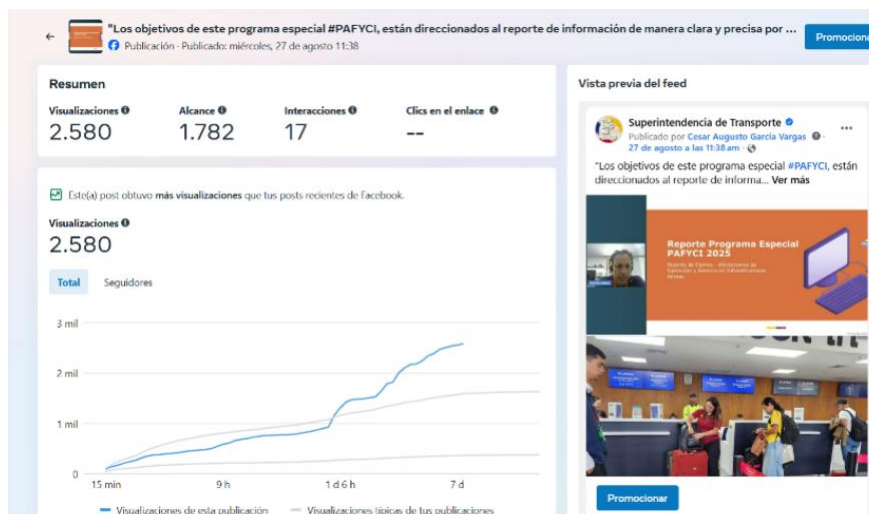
"Los objetivos de este programa especial #PAFYCI, están direccionados al reporte de información de manera clara y precisa por ...
Publicación · Publicado: miércoles, 27 de agosto 11:38
Promocionar

Resumen
Visualizaciones 2.580
Alcance 1.782
Interacciones 17
Clics en el enlace --

Este(a) post obtuvo más visualizaciones que tus posts recientes de Facebook.

Visualizaciones
2.580

Total
Seguidores

3 mil
2 mil
1 mil
0
15 min
9 h
1 d 6 h
7 d

Visualizaciones de esta publicación
Visualizaciones típicas de tus publicaciones

Vista previa del feed

Superintendencia de Transporte
Publicado por Cesar Augusto García Vargas
27 de agosto a las 11:38 a.m.
"Los objetivos de este programa especial #PAFYCI, están direccionados al reporte de informa... Ver más

Reporte Programa Especial PAFYCI 2025
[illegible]

Promocionar